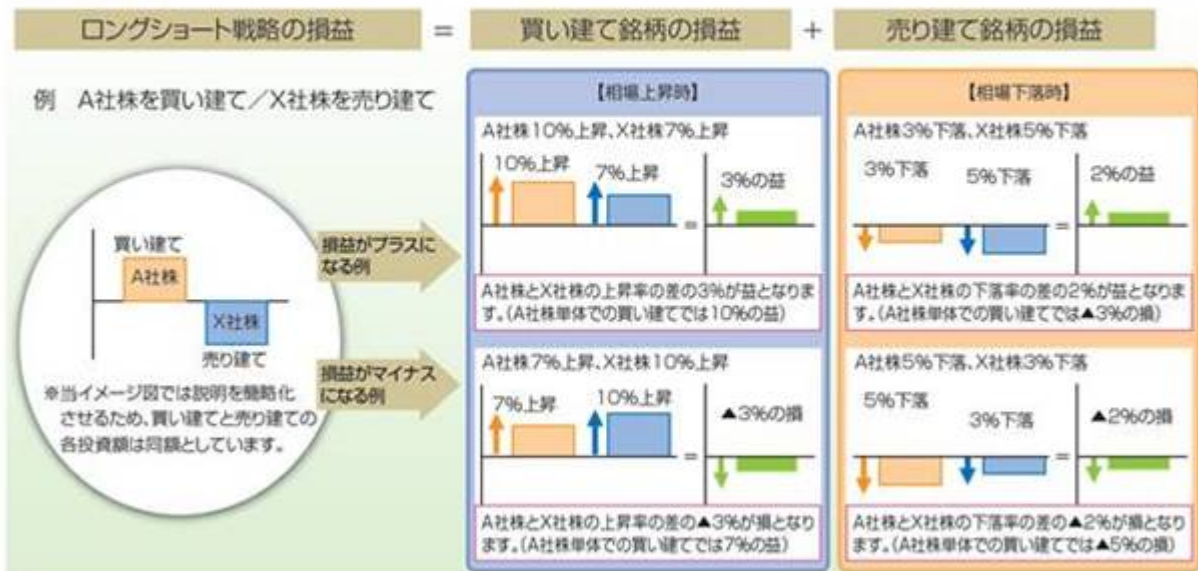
ロングショート戦略の損益 = 買い建て銘柄の損益 + 売り建て銘柄の損益

例　A社株を買い建て／X社株を売り建て

買い建て
A社株
X社株
売り建て

※当イメージ図では説明を簡略化させるため、買い建てと売り建ての各投資額は同額としています。

損益がプラスになる例

損益がマイナスになる例

【相場上昇時】

A社株10%上昇、X社株7%上昇

10%上昇　7%上昇　=　3%の益

A社株とX社株の上昇率の差の3%が益となります。（A社株単体での買い建てでは10%の益）

A社株7%上昇、X社株10%上昇

7%上昇　10%上昇　=　▲3%の損

A社株とX社株の上昇率の差の▲3%が損となります。（A社株単体での買い建てでは7%の益）

【相場下落時】

A社株3%下落、X社株5%下落

3%下落　5%下落　=　2%の益

A社株とX社株の下落率の差の2%が益となります。（A社株単体での買い建てでは▲3%の損）

A社株5%下落、X社株3%下落

5%下落　3%下落　=　▲2%の損

A社株とX社株の下落率の差の▲2%が損となります。（A社株単体での買い建てでは▲5%の損）